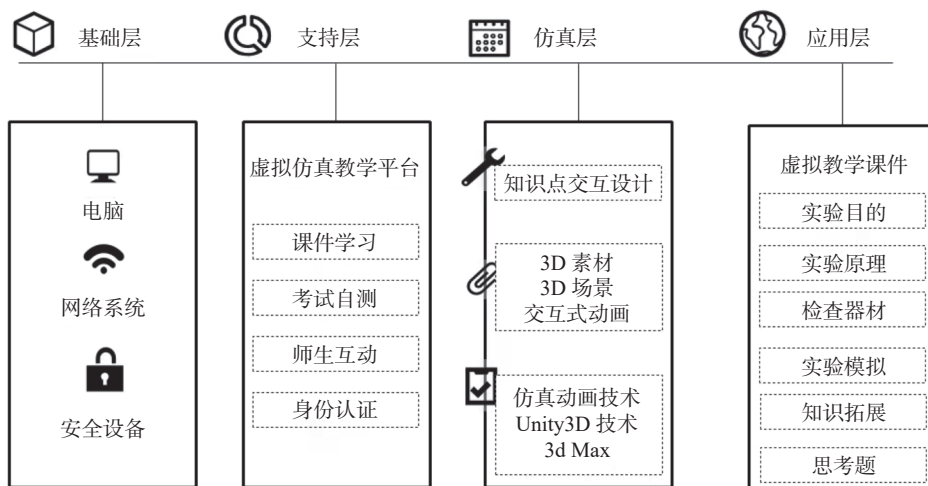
基础层
支持层
仿真层
应用层

电脑
网络系统
安全设备

虚拟仿真教学平台
课件学习
考试自测
师生互动
身份认证

知识点交互设计
3D 素材
3D 场景
交互式动画
仿真动画技术
Unity3D 技术
3d Max

虚拟教学课件
实验目的
实验原理
检查器材
实验模拟
知识拓展
思考题